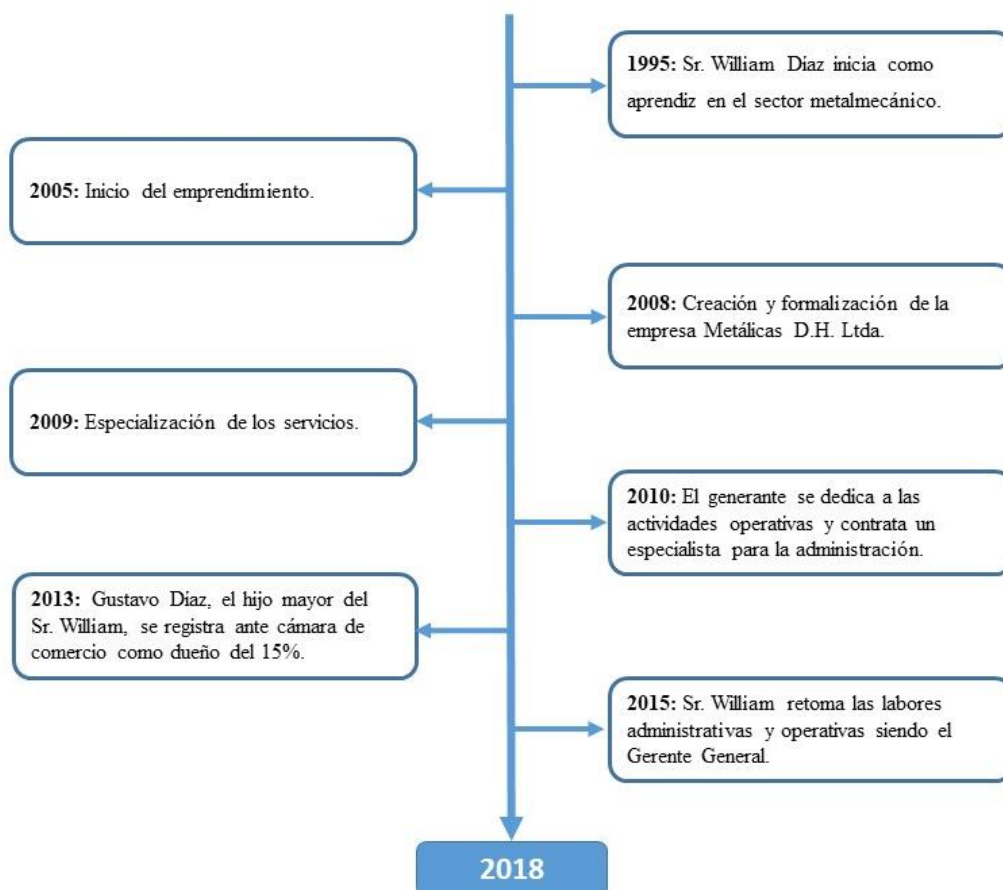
1995: Sr. William Diaz inicia como aprendiz en el sector metalmecánico.

2005: Inicio del emprendimiento.

2008: Creación y formalización de la empresa Metálicas D.H. Ltda.

2009: Especialización de los servicios.

2010: El generante se dedica a las actividades operativas y contrata un especialista para la administración.

2013: Gustavo Diaz, el hijo mayor del Sr. William, se registra ante cámara de comercio como dueño del 15%.

2015: Sr. William retoma las labores administrativas y operativas siendo el Gerente General.

2018